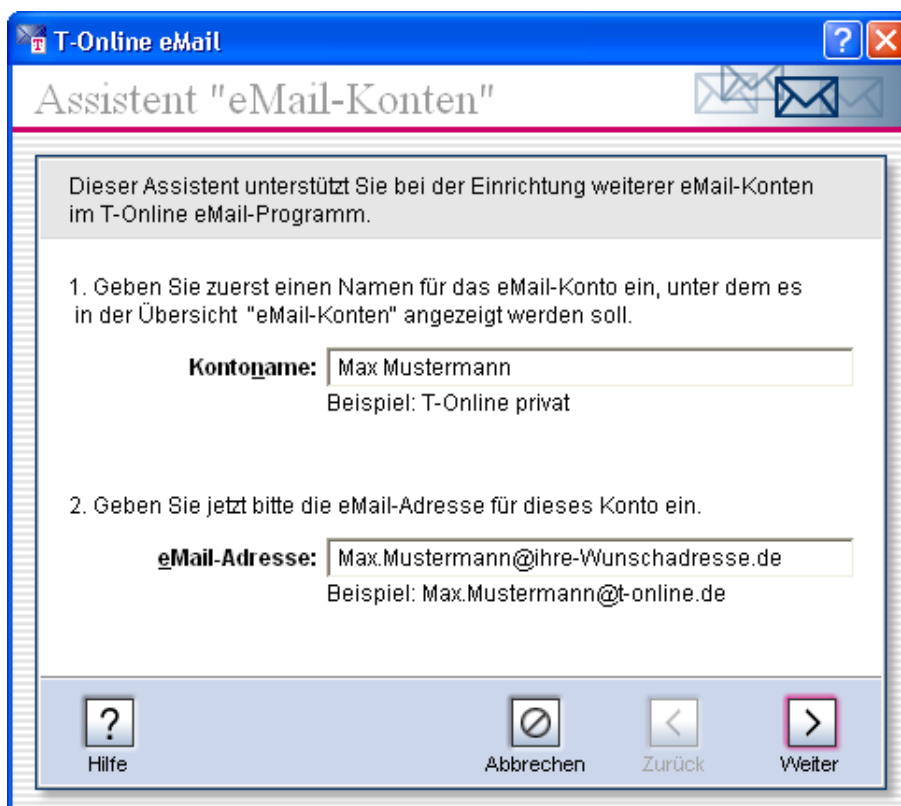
T-Online eMail

?

Assistent "eMail-Konten"

Dieser Assistent unterstützt Sie bei der Einrichtung weiterer eMail-Konten im T-Online eMail-Programm.

1. Geben Sie zuerst einen Namen für das eMail-Konto ein, unter dem es in der Übersicht "eMail-Konten" angezeigt werden soll.

Kontoname: Max Mustermann
Beispiel: T-Online privat

2. Geben Sie jetzt bitte die eMail-Adresse für dieses Konto ein.

eMail-Adresse: Max.Mustermann@ihre-Wunschadresse.de
Beispiel: Max.Mustermann@t-online.de

?
Hilfe

Abbrechen

Zurück

Weiter